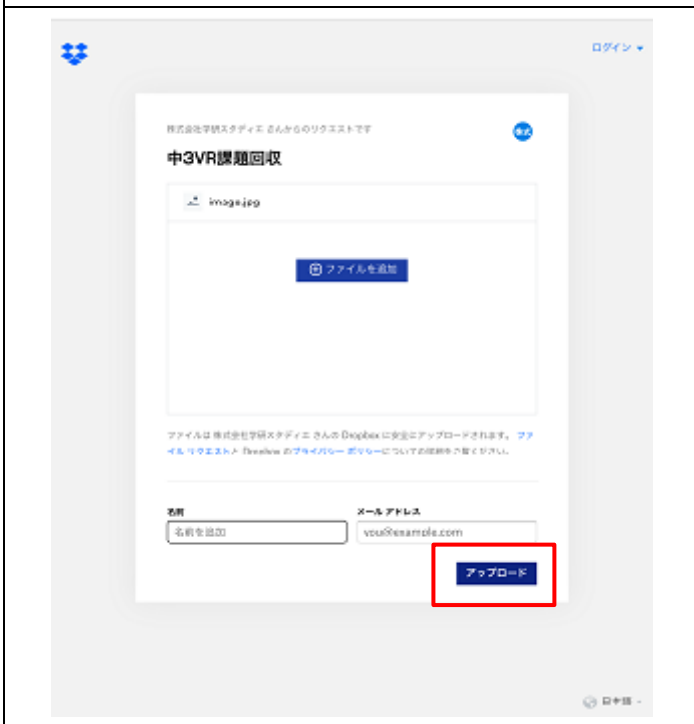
ログイン ▾

株式会社学研スタディエ さんからのリクエストです

株式

中3VR課題回収

image.jpg

ファイルを追加

ファイルは 株式会社学研スタディエ さんの Dropbox に安全にアップロードされます。ファイル リクエスト と Dropbox のプライバシー ポリシーについての詳細をご覧ください。

名前

名前を追加

メール アドレス

you@example.com

アップロード

日本語